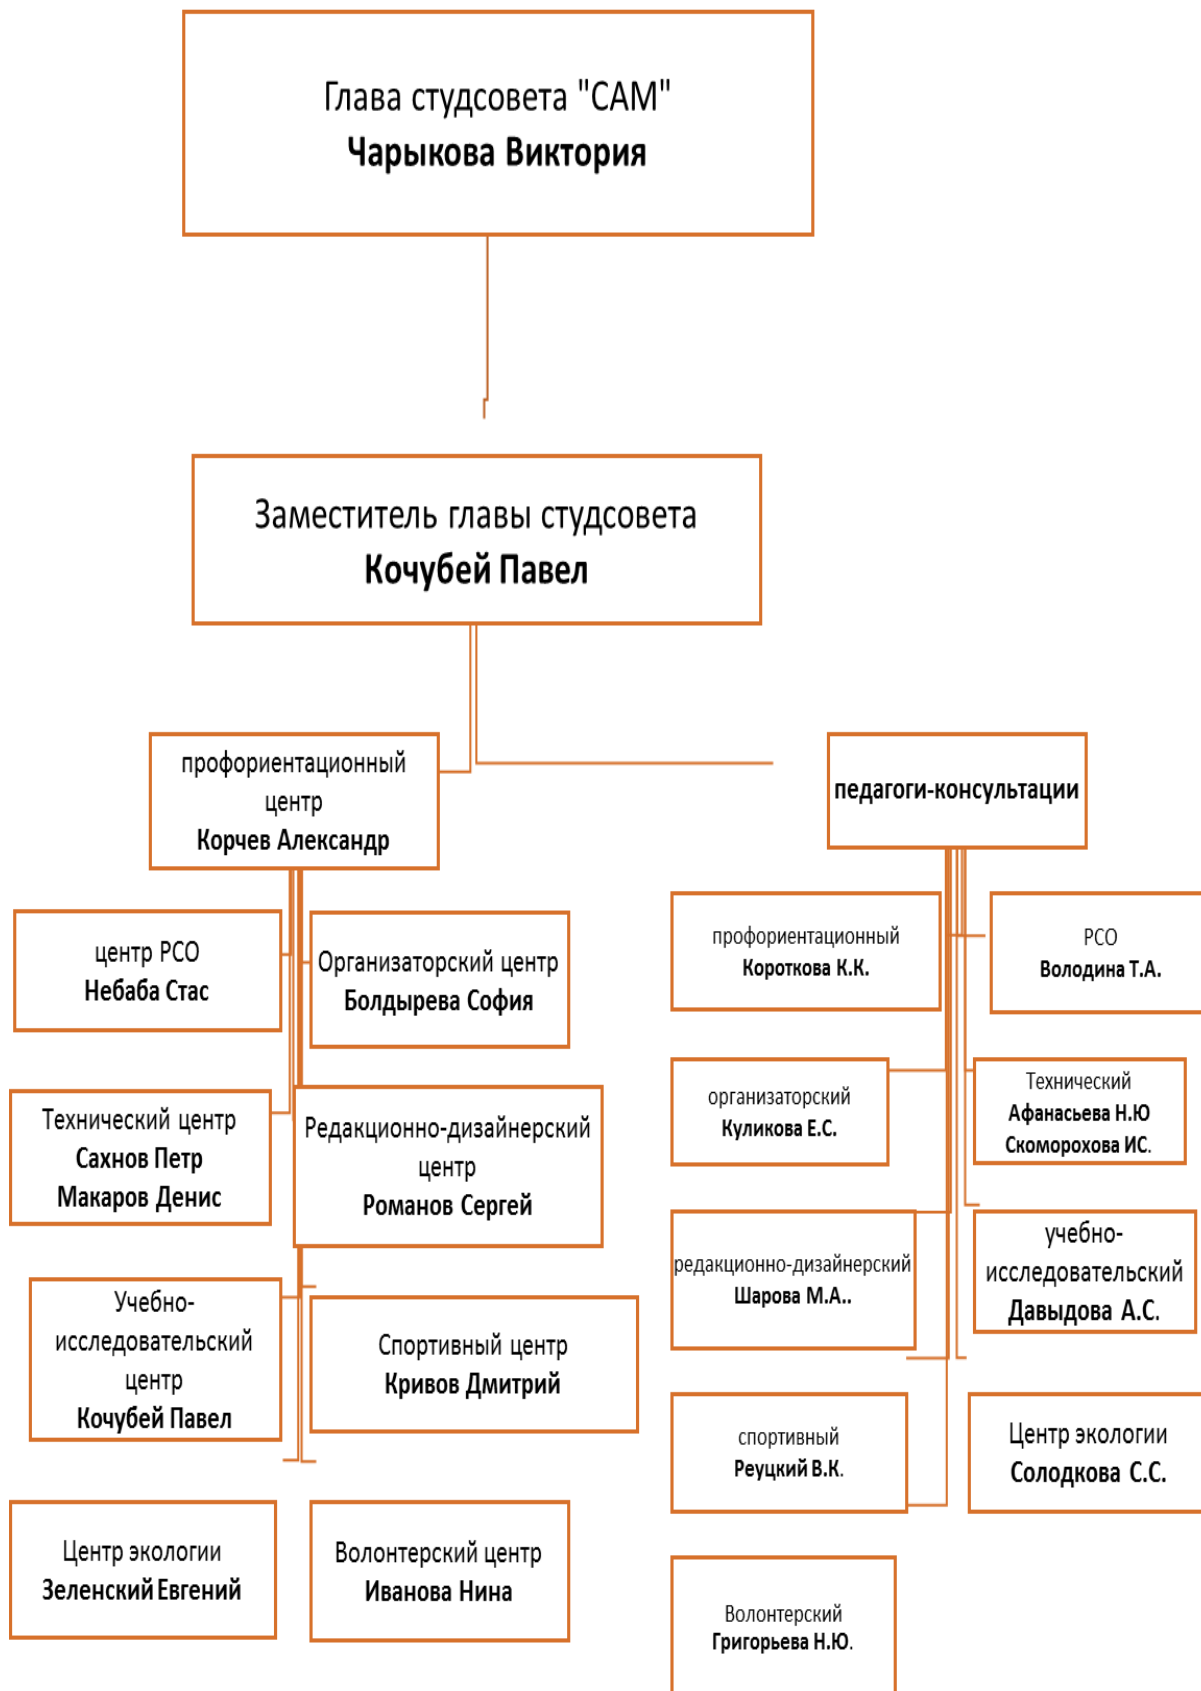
Глава студсовета "САМ"
Чарыкова Виктория

Заместитель главы студсовета
Кочубей Павел

профориентационный центр
Корчев Александр

педагоги-консультации

центр РСО
Небаба Стас

Организаторский центр
Болдырева София

Технический центр
Сахнов Петр
Макаров Денис

Редакционно-дизайнерский центр
Романов Сергей

Учебно-исследовательский центр
Кочубей Павел

Спортивный центр
Кривов Дмитрий

Центр экологии
Зеленский Евгений

Волонтерский центр
Иванова Нина

профориентационный
Короткова К.К.

РСО
Володина Т.А.

организаторский
Куликова Е.С.

Технический
Афанасьева Н.Ю
Скоморохова ИС.

редакционно-дизайнерский
Шарова М.А..

учебно-исследовательский
Давыдова А.С.

спортивный
Реуцкий В.К.

Центр экологии
Солодкова С.С.

Волонтерский
Григорьева Н.Ю.